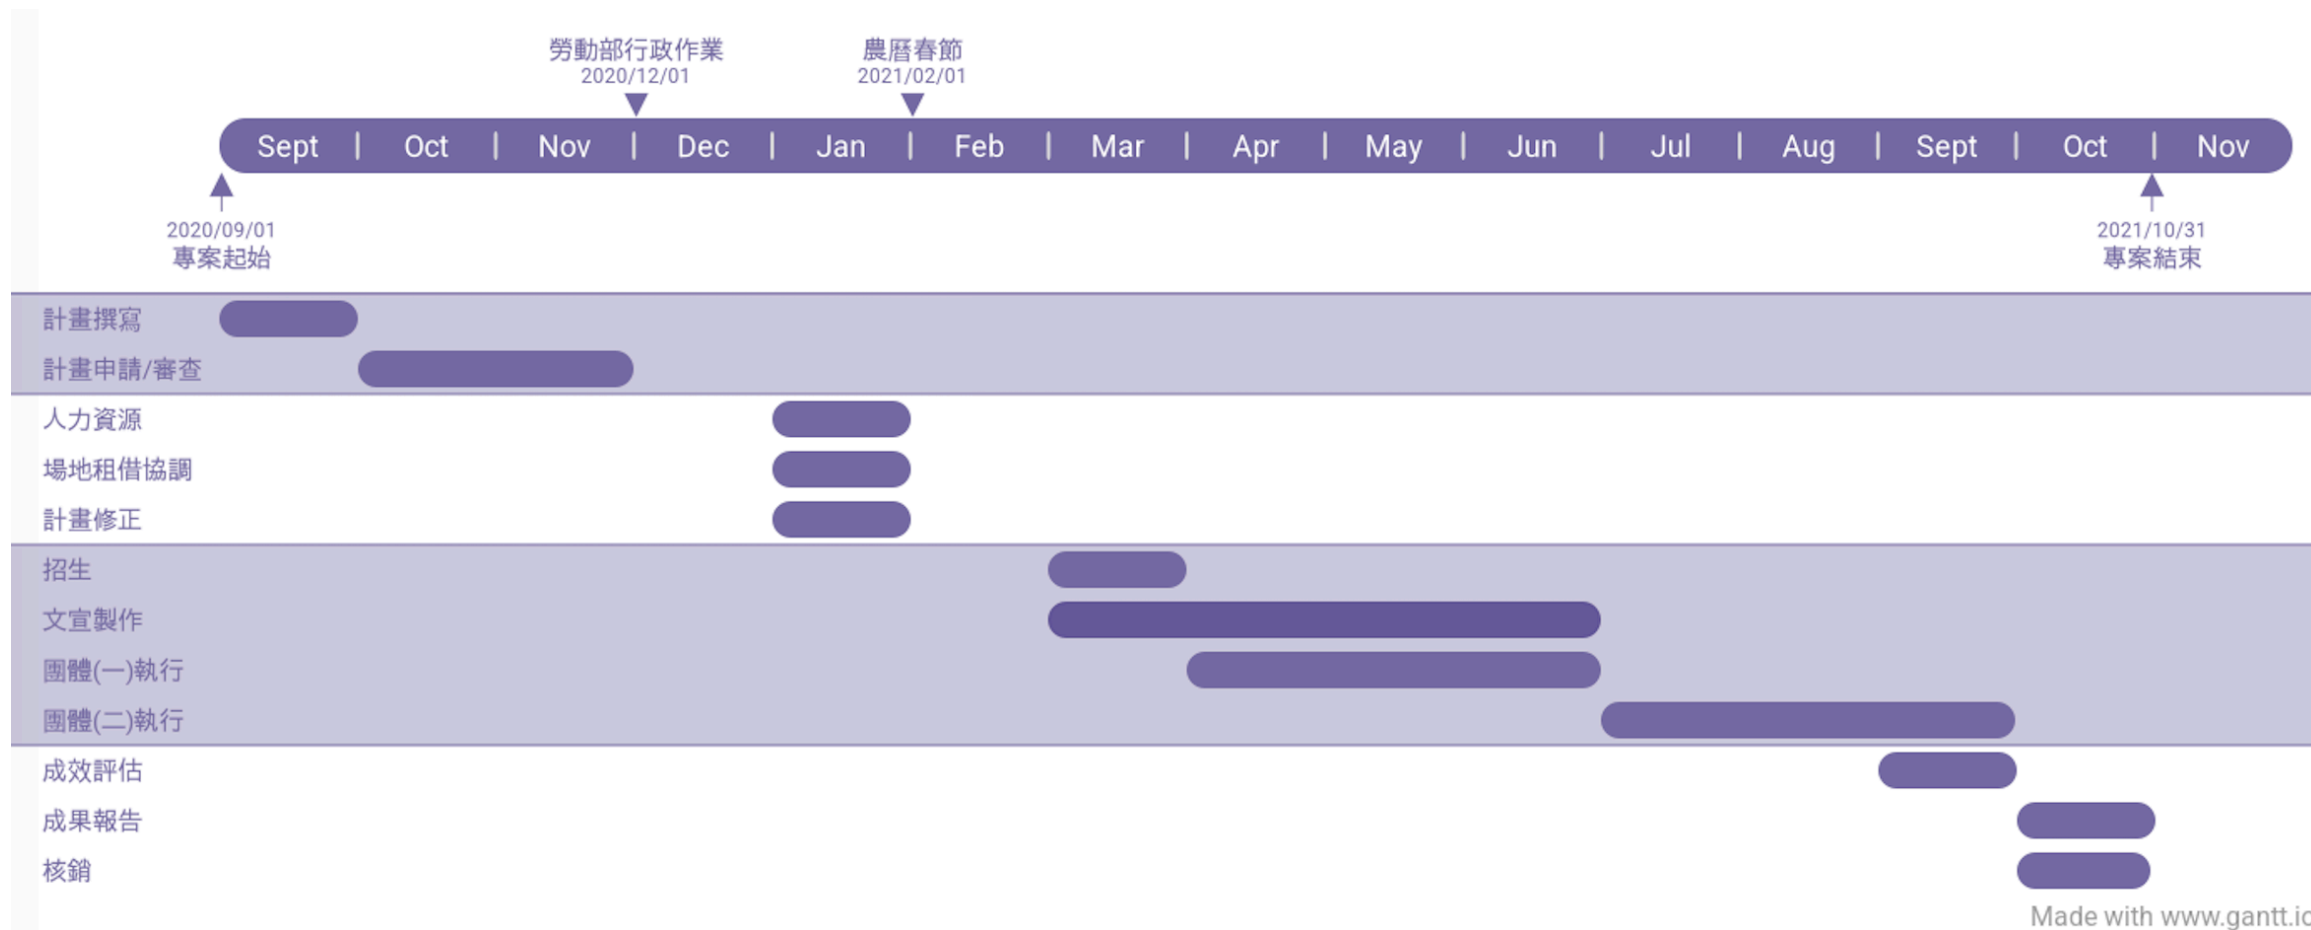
勞動部行政作業
2020/12/01

農曆春節
2021/02/01

Sept | Oct | Nov | Dec | Jan | Feb | Mar | Apr | May | Jun | Jul | Aug | Sept | Oct | Nov

2020/09/01
專案起始

2021/10/31
專案結束

計畫撰寫
計畫申請/審查
人力資源
場地租借協調
計畫修正
招生
文宣製作
團體(一)執行
團體(二)執行
成效評估
成果報告
核銷

Made with www.gantt.ic